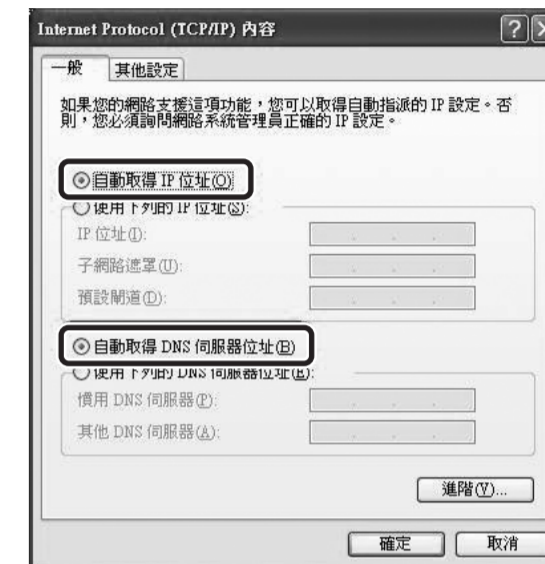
Internet Protocol (TCP/IP) 內容

一般 其他設定

如果您的網路支援這項功能，您可以取得自動指派的 IP 設定。否則，您必須詢問網路系統管理員正確的 IP 設定。

自動取得 IP 位址(O)

使用下列的 IP 位址(S):

IP 位址(I):

子網路遮罩(U):

預設閘道(D):

自動取得 DNS 伺服器位址(B)

使用下列的 DNS 伺服器位址(E):

慣用 DNS 伺服器(P):

其他 DNS 伺服器(A):

進階(V)...

確定 取消